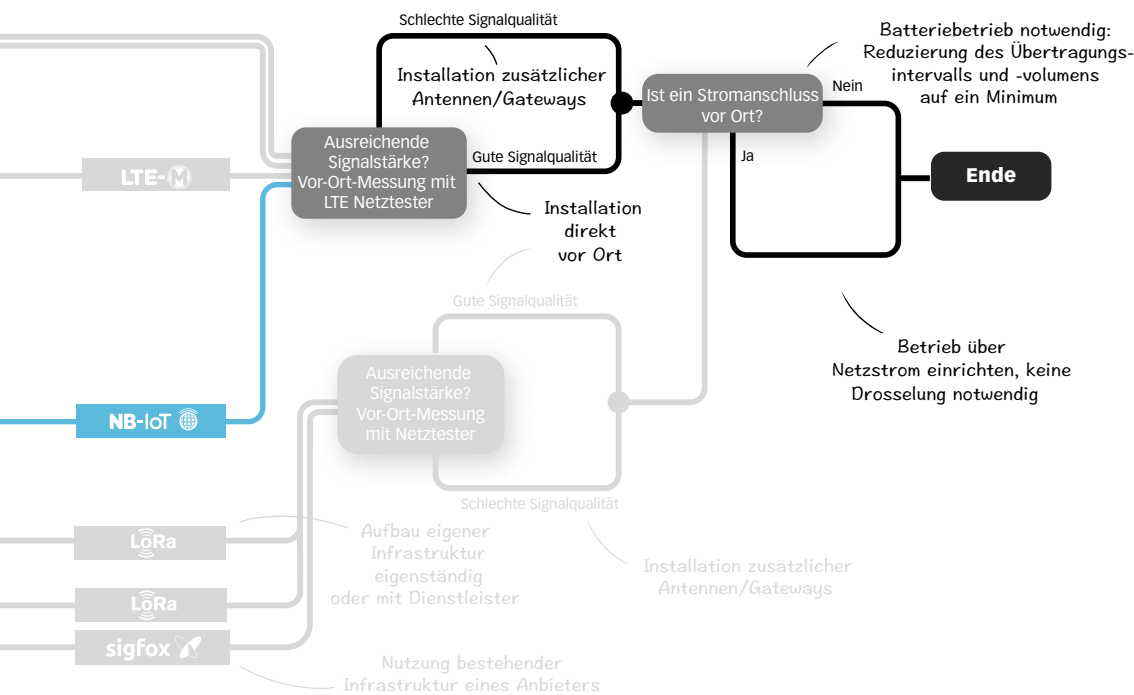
Schlechte Signalqualität

Installation zusätzlicher Antennen/Gateways

Batteriebetrieb notwendig: Reduzierung des Übertragungsintervalls und -volumens auf ein Minimum

Ist ein Stromanschluss vor Ort?

Nein

Ja

Ende

Ausreichende Signalstärke? Vor-Ort-Messung mit LTE Netztester

Gute Signalqualität

LTE-M

Installation direkt vor Ort

Gute Signalqualität

Ausreichende Signalstärke? Vor-Ort-Messung mit Netztester

Betrieb über Netzstrom einrichten, keine Drosselung notwendig

NB-IoT

Schlechte Signalqualität

LoRa

Aufbau eigener Infrastruktur eigenständig oder mit Dienstleister

Installation zusätzlicher Antennen/Gateways

LoRa

sigfox

Nutzung bestehender Infrastruktur eines Anbieters